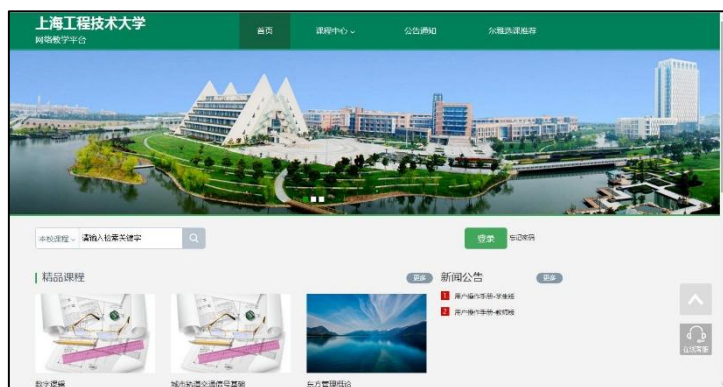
上海工程技术大学
网络教学平台

首页
课程中心
公告通知
东翼选课推荐

本校课程
请输入检索关键字

登录
忘记密码

精品课程
更多

新闻公告
更多

1 用户操作手册-学生端
2 用户操作手册-教师端

数字逻辑
城市轨道交通信号基础
东方管理概论

在线客服